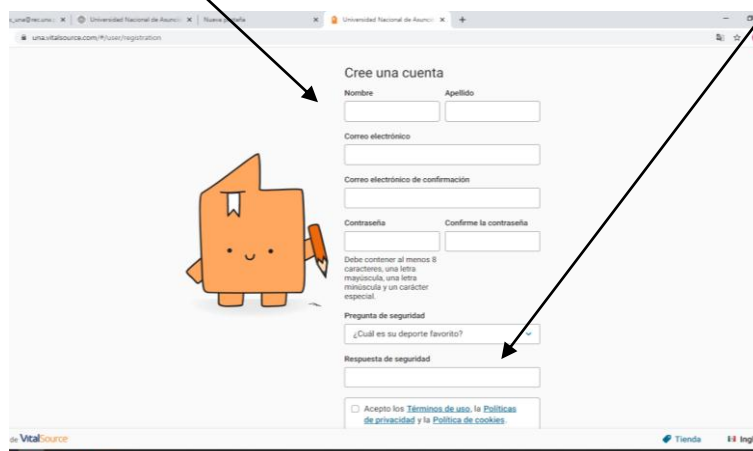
_une@nec.una.: × | Universidad Nacional de Asunci × | Nueva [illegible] × | Universidad Nacional de Asunci × | +

una.vitalsource.com/#/user/registration

Cree una cuenta

Nombre

Apellido

Correo electrónico

Correo electrónico de confirmación

Contraseña

Confirme la contraseña

Debe contener al menos 8 caracteres, una letra mayúscula, una letra minúscula y un carácter especial.

Pregunta de seguridad

¿Cuál es su deporte favorito?

Respuesta de seguridad

Acepto los Términos de uso, la Políticas de privacidad y la Política de cookies.

de VitalSource

Tienda

Ingl